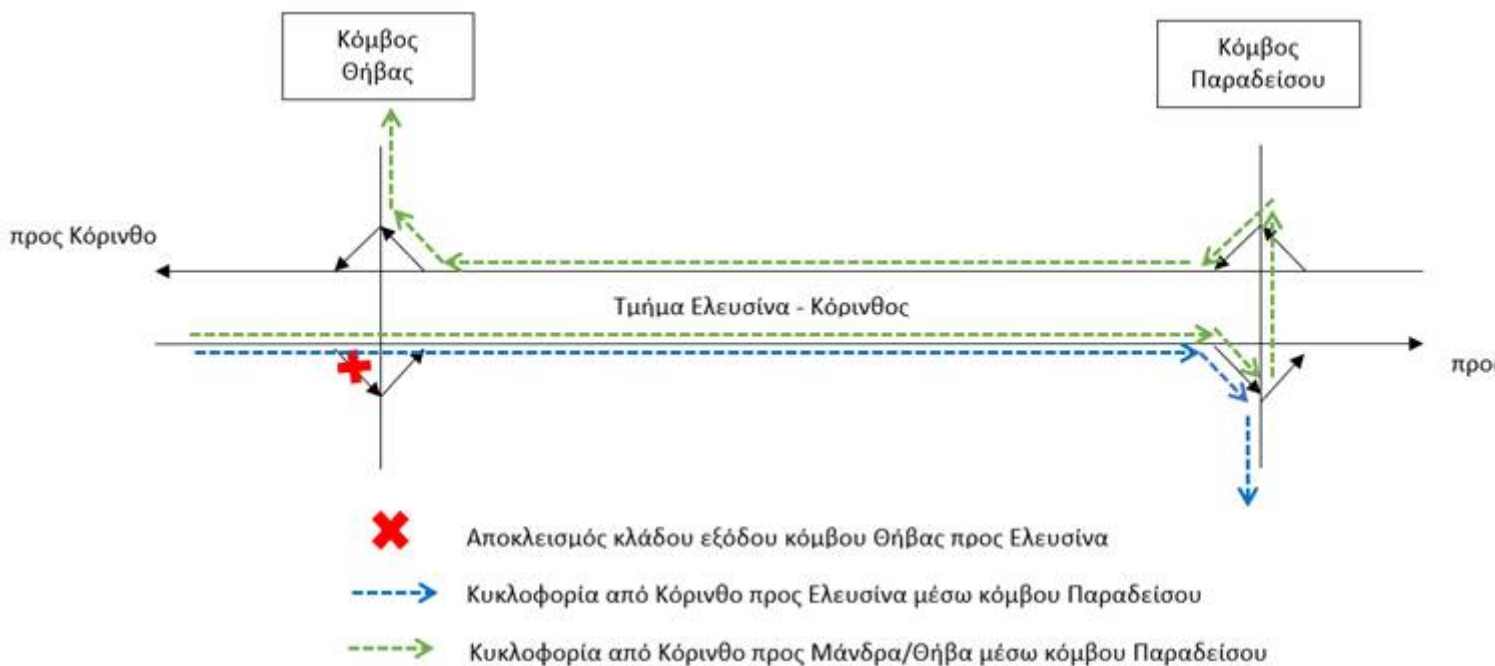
Κόμβος Θήβας

Κόμβος Παραδείσου

προς Κόρινθο

Τμήμα Ελευσίνα - Κόρινθος

προς

Αποκλεισμός κλάδου εξόδου κόμβου Θήβας προς Ελευσίνα

Κυκλοφορία από Κόρινθο προς Ελευσίνα μέσω κόμβου Παραδείσου

Κυκλοφορία από Κόρινθο προς Μάνδρα/Θήβα μέσω κόμβου Παραδείσου